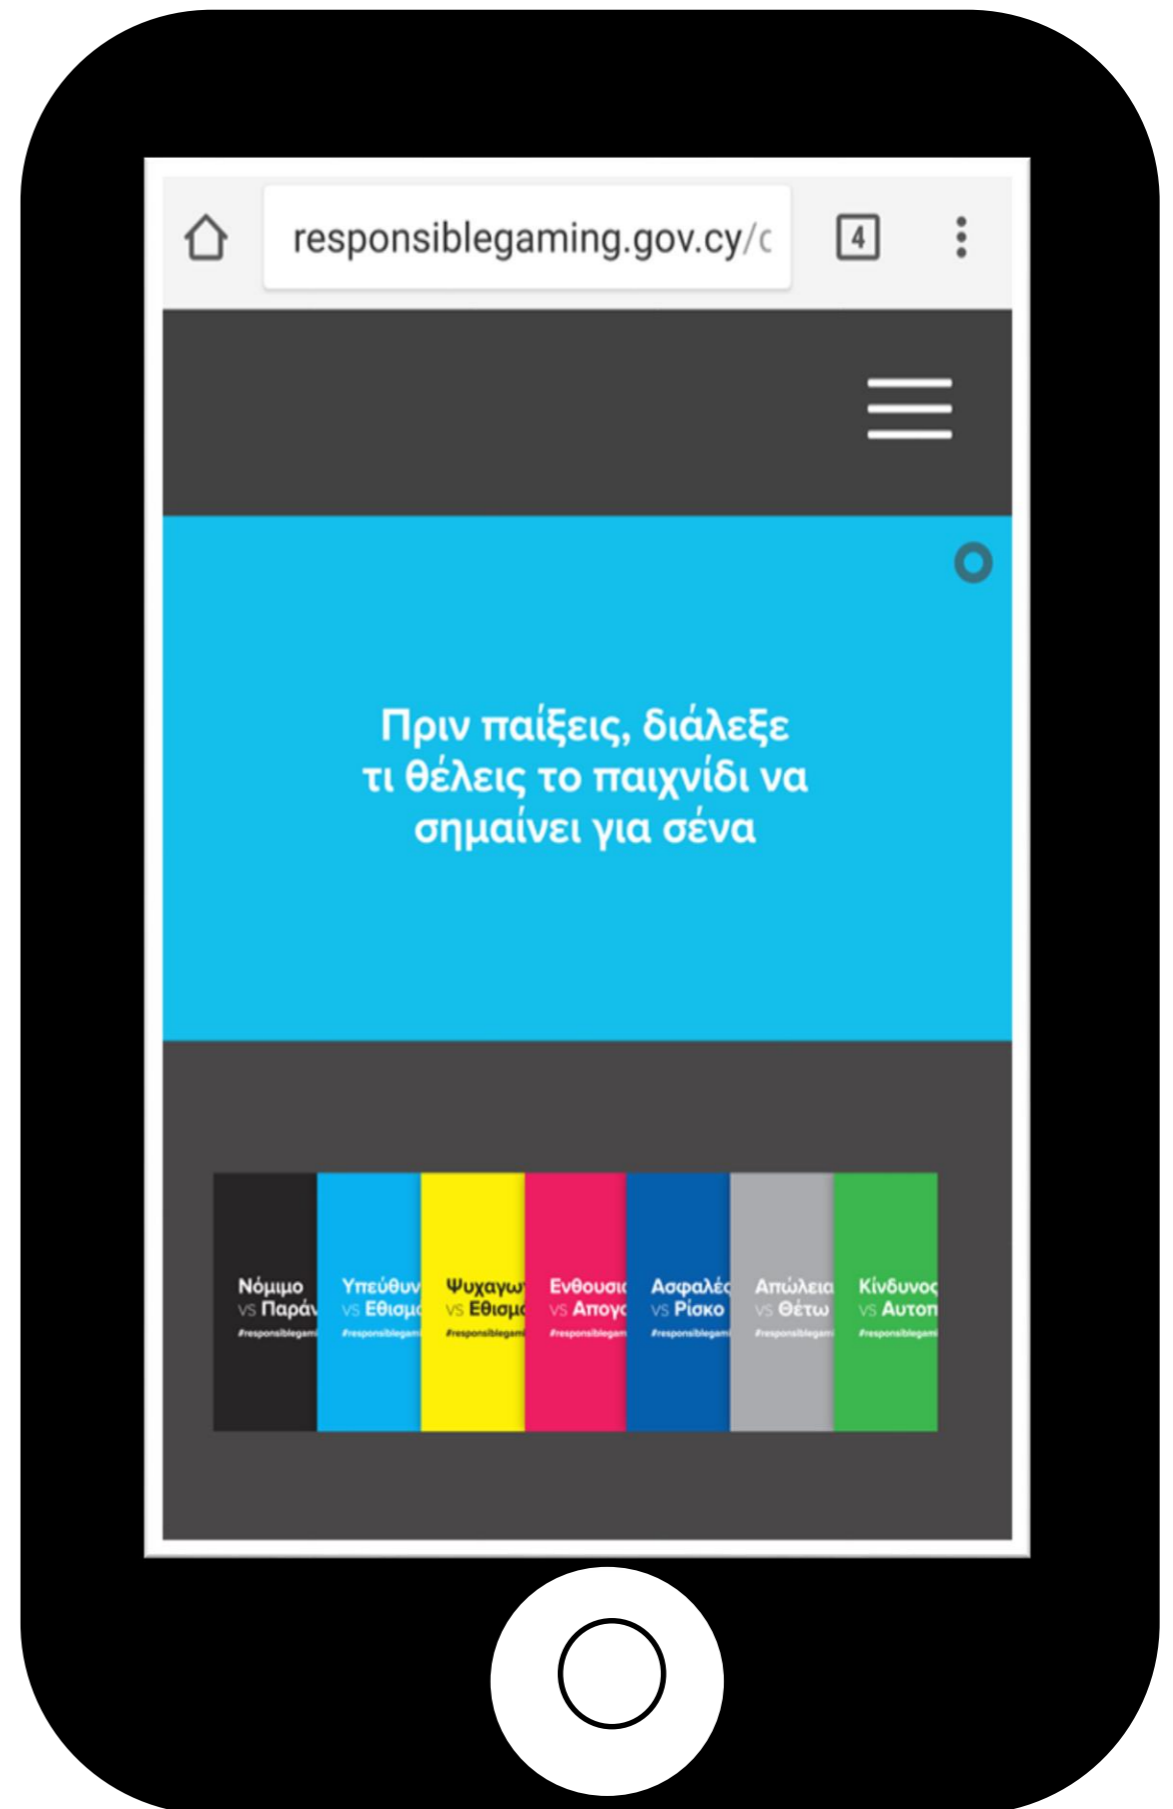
responsiblegaming.gov.cy/c

4

Πριν παίξεις, διάλεξε τι θέλεις το παιχνίδι να σημαίνει για σένα

Νόμιμο vs Παράν
#responsiblegami

Υπεύθυν vs Εθισμ
#responsiblegami

Ψυχαγω vs Εθισμ
#responsiblegami

Ενθουσια vs Απογ
#responsiblegam

Ασφαλές vs Ρίσκο
#responsiblegam

Απώλεια vs Θέτω
#responsiblegam

Κίνδυνος vs Αυτοπ
#responsiblegami